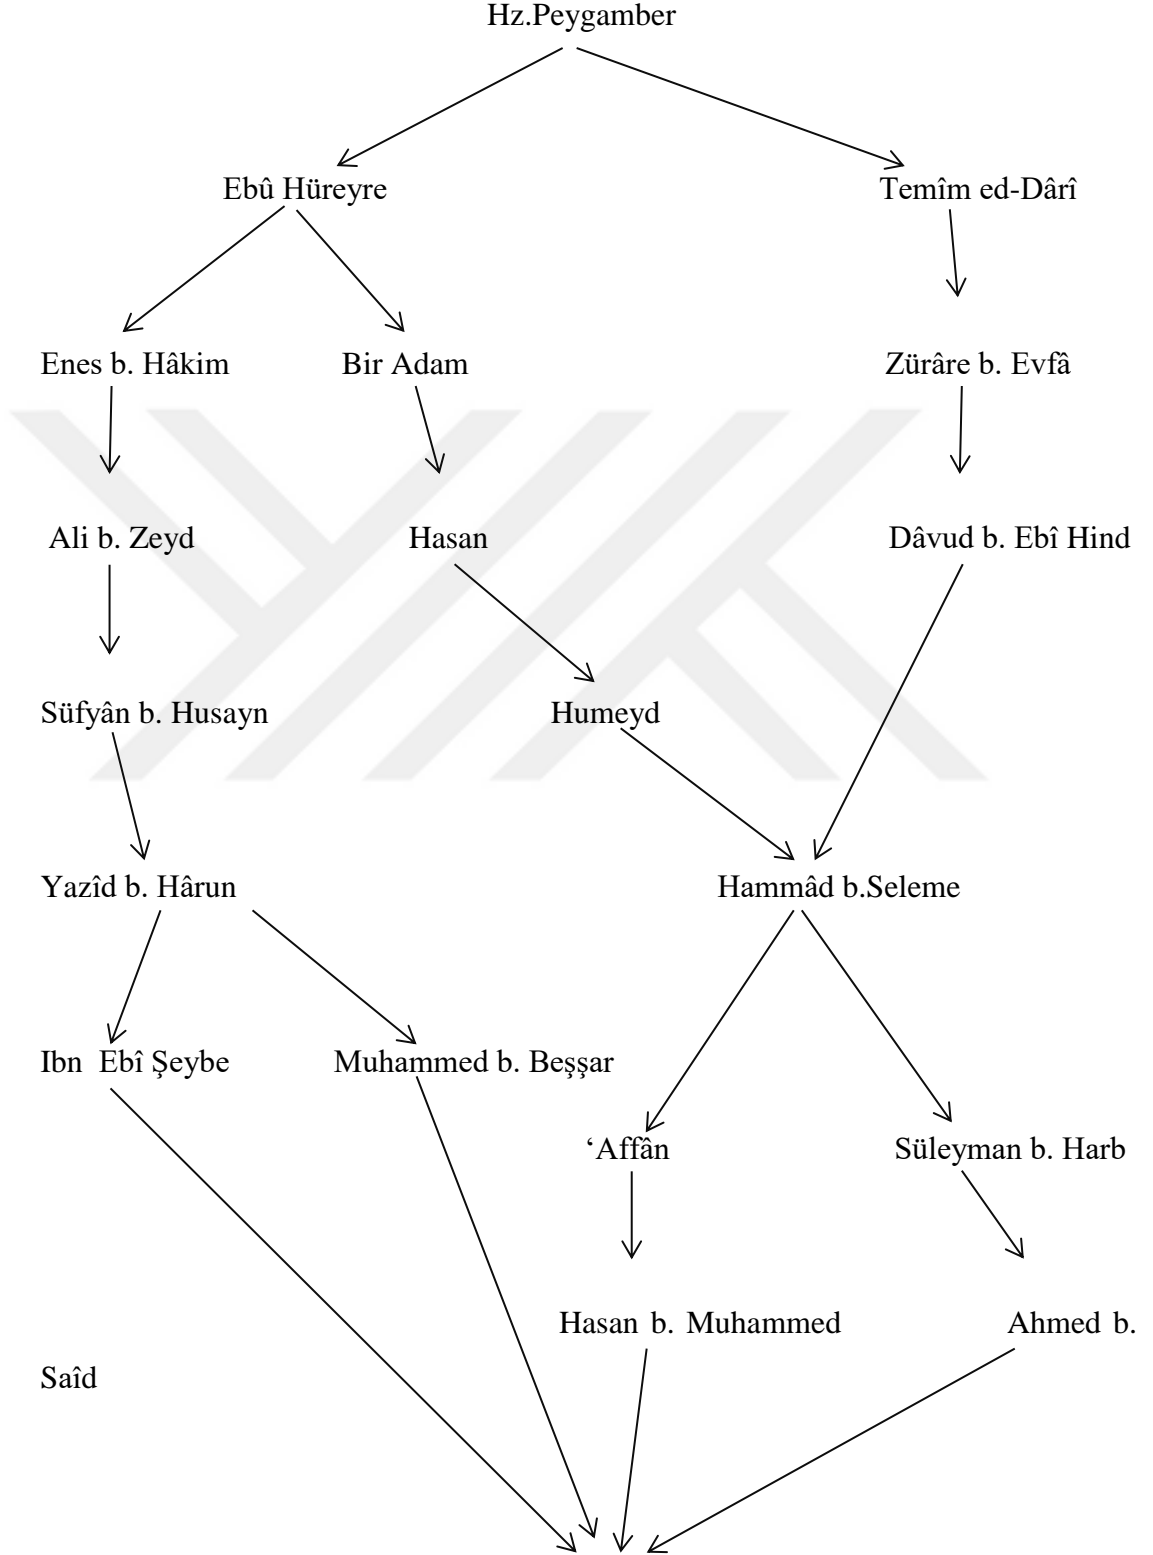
Hz.Peygamber

Ebû Hüreyre

Temîm ed-Dârî

Enes b. Hâkim

Bir Adam

Zürâre b. Evfâ

Ali b. Zeyd

Hasan

Dâvud b. Ebî Hind

Süfyân b. Husayn

Humeyd

Yazîd b. Hârun

Hammâd b.Seleme

Ibn Ebî Şeybe

Muhammed b. Beşşar

'Affân

Süleyman b. Harb

Hasan b. Muhammed

Ahmed b.

Saîd